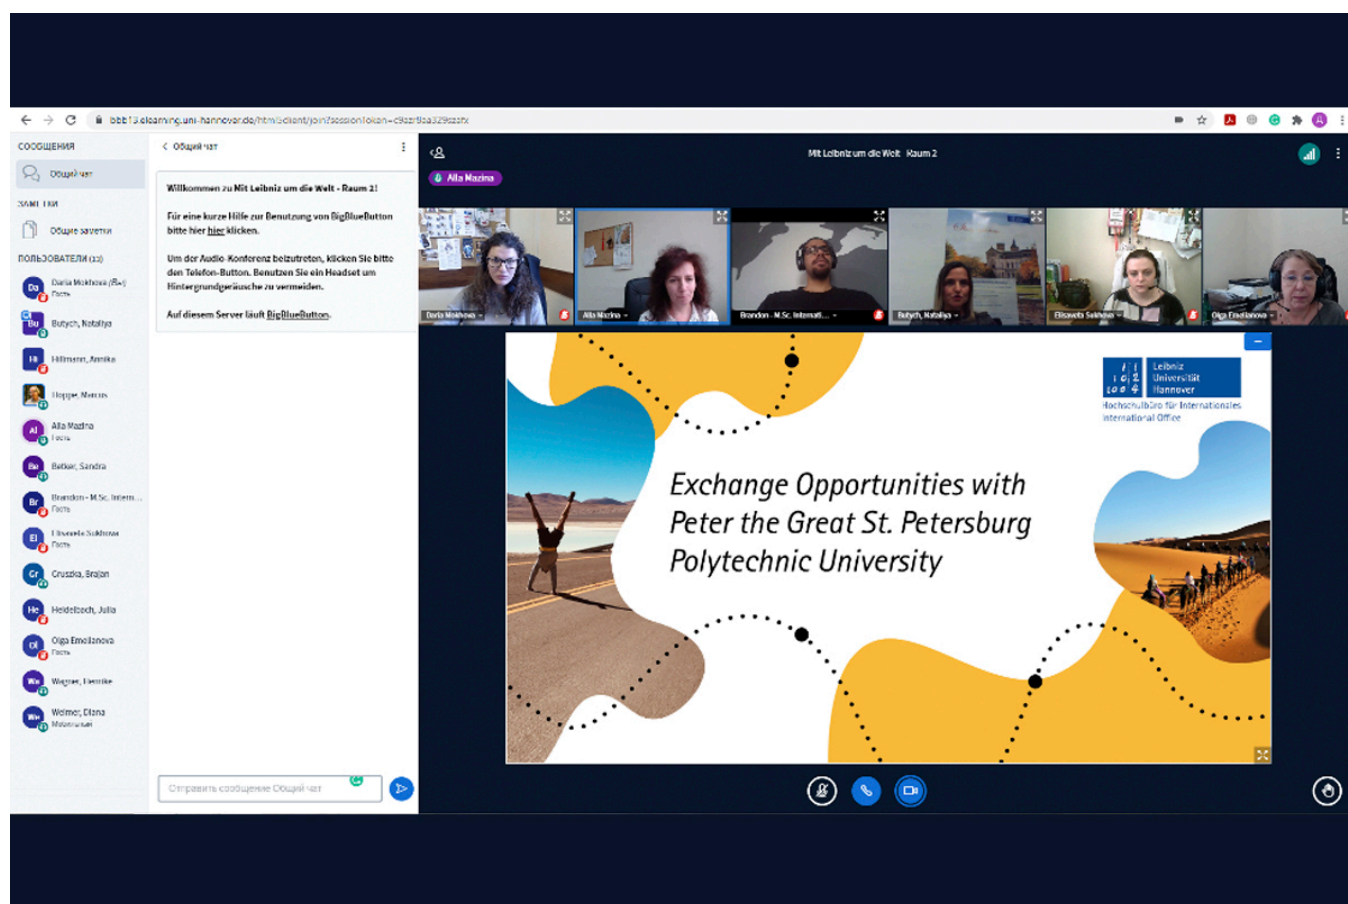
bbb13.elearning.uni-hannover.de/html5client/join?sessionToken=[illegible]

СООБЩЕНИЯ

Общий чат

ЗАМЕТКИ

Общие заметки

ПОЛЬЗОВАТЕЛИ (13)

Daria Mokhova (Вы)
Гость

Butych, Nataliya

Hillmann, Annika

Hoppe, Marcus

Alla Mazina
Гость

Bakker, Sandra

Brandon - M.Sc. Intern...
Гость

Elisaveta Sukhova
Гость

Gruszka, Brajan

Heidebach, Julia

Olga Emelianova
Гость

Wagner, Henrike

Weimer, Diana
Модератор

Общий чат

Willkommen zu Mit Leibniz um die Welt - Raum 2!

Für eine kurze Hilfe zur Benutzung von BigBlueButton bitte hier hier klicken.

Um der Audio-Konferenz beizutreten, klicken Sie bitte den Telefon-Button. Benutzen Sie ein Headset um Hintergrundgeräusche zu vermeiden.

Auf diesem Server läuft BigBlueButton.

Отправить сообщение Общий чат

Mit Leibniz um die Welt Raum 2

Alla Mazina

Daria Mokhova

Alla Mazina

Brandon - M.Sc. Internati...

Butych, Nataliya

Elisaveta Sukhova

Olga Emelianova

Leibniz Universität Hannover

Hochschulbüro für Internationales
International Office

Exchange Opportunities with Peter the Great St. Petersburg Polytechnic University